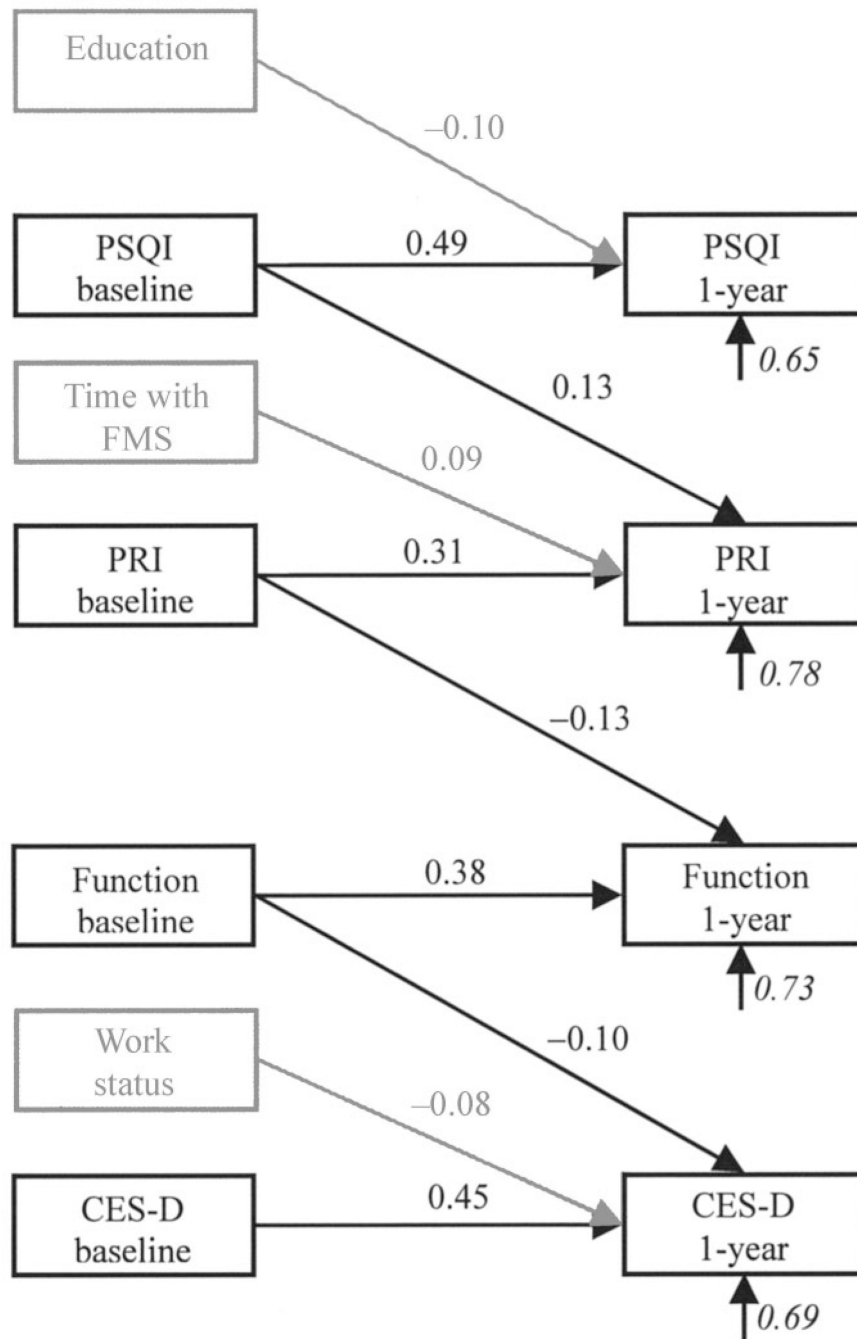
Education

–0.10

PSQI baseline

0.49

PSQI 1-year

0.65

0.13

Time with FMS

0.09

PRI baseline

0.31

PRI 1-year

0.78

–0.13

Function baseline

0.38

Function 1-year

0.73

–0.10

Work status

–0.08

CES-D baseline

0.45

CES-D 1-year

0.69